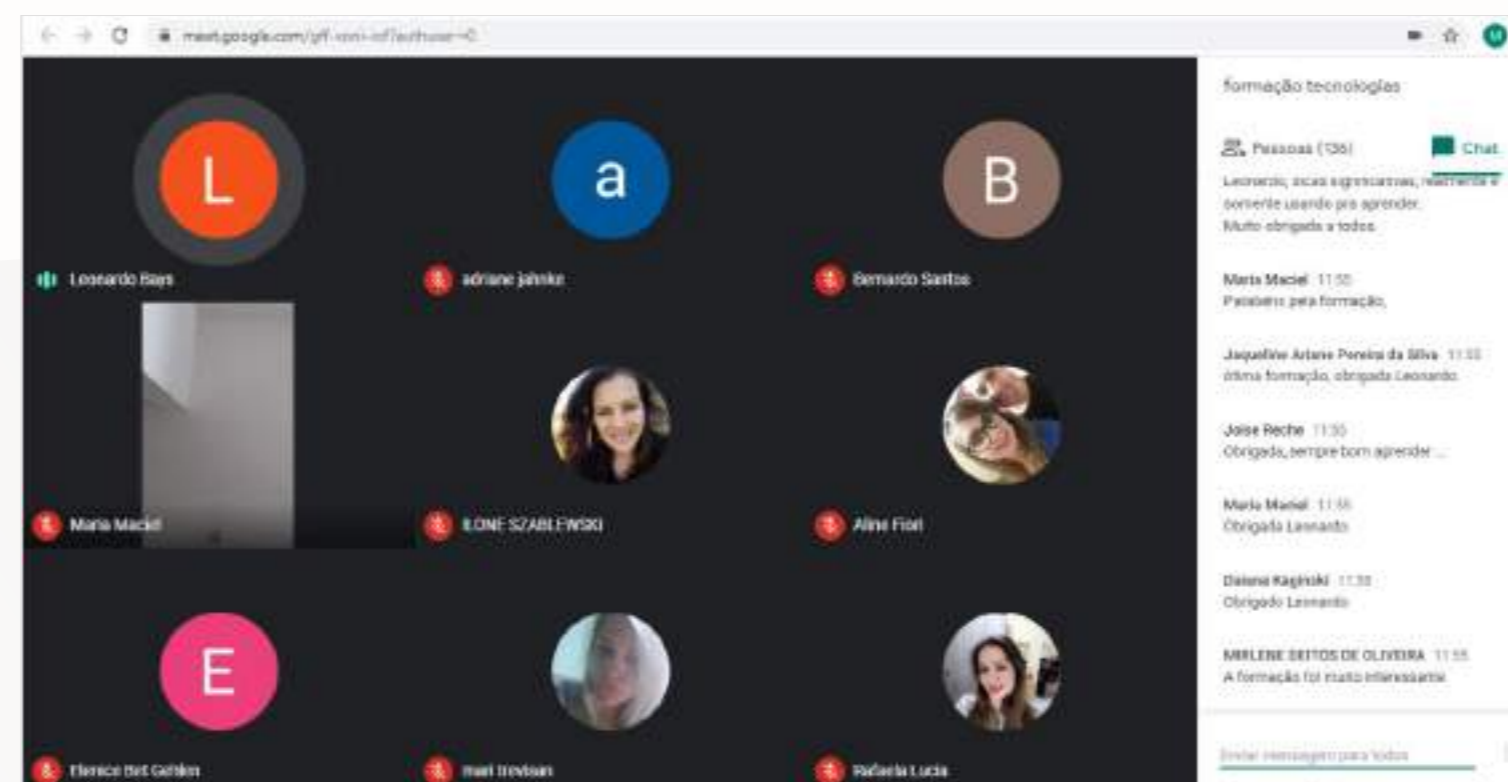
meet.google.com/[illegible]

L

Leonardo Bays

a

adriane jahnke

B

Bernardo Santos

Maria Maciel

ILONE SZABLEWSKI

Aline Fiori

E

Elenice Bet Gehlen

mari trevisan

Rafaela Lucia

formação tecnologias

Pessoas (136)

Chat

Leonardo, dicas significativas, realmente e somente usando pra aprender. Muito obrigada a todos.

Maria Maciel 11:55
Parabéns pela formação,

Jaqueline Ariane Pereira da Silva 11:55
ótima formação, obrigada Leonardo.

Joise Reche 11:55
Obrigada, sempre bom aprender ...

Maria Maciel 11:55
Obrigada Leonardo

Daiane Kaginski 11:55
Obrigado Leonardo

MIRLENE SEITOS DE OLIVEIRA 11:55
A formação foi muito interessante

Enviar mensagem para todos